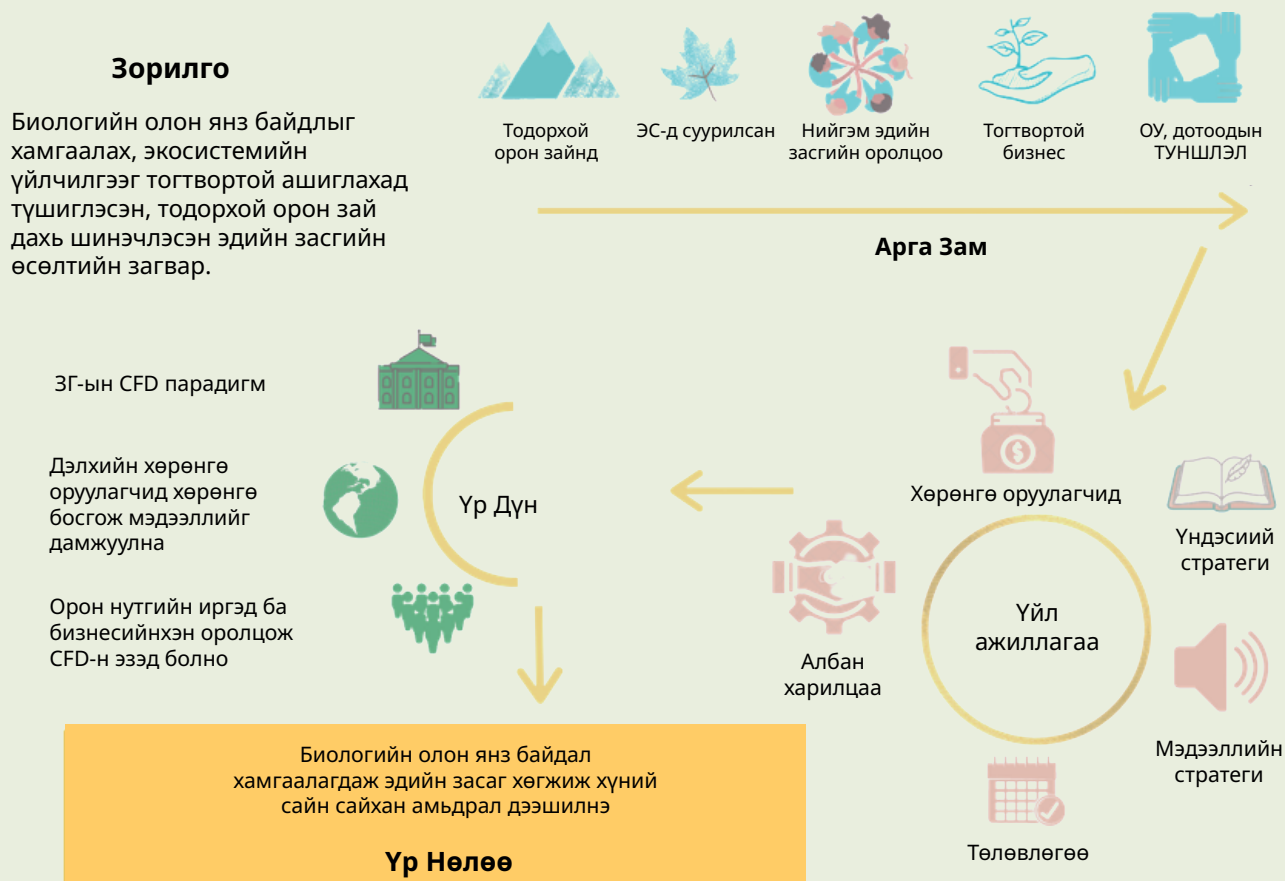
Зорилго

Биологийн олон янз байдлыг хамгаалах, экосистемийн үйлчилгээг тогтвортой ашиглахад түшиглэсэн, тодорхой орон зай дахь шинэчлэсэн эдийн засгийн өсөлтийн загвар.

Тодорхой орон зайнд

ЭС-д суурилсан

Нийгэм эдийн засгийн оролцоо

Тогтвортой бизнес

ОУ, дотоодын ТУНШЛЭЛ

Арга Зам

ЗГ-ын CFD парадигм

Дэлхийн хөрөнгө оруулагчид хөрөнгө босгож мэдээллийг дамжуулна

Орон нутгийн иргэд ба бизнесийнхэн оролцож CFD-н эзэд болно

Үр Дүн

Хөрөнгө оруулагчид

Үндэсиий стратеги

Албан харилцаа

Үйл ажиллагаа

Мэдээллийн стратеги

Төлөвлөгөө

Биологийн олон янз байдал хамгаалагдаж эдийн засаг хөгжиж хүний сайн сайхан амьдрал дээшилнэ

Үр Нөлөө